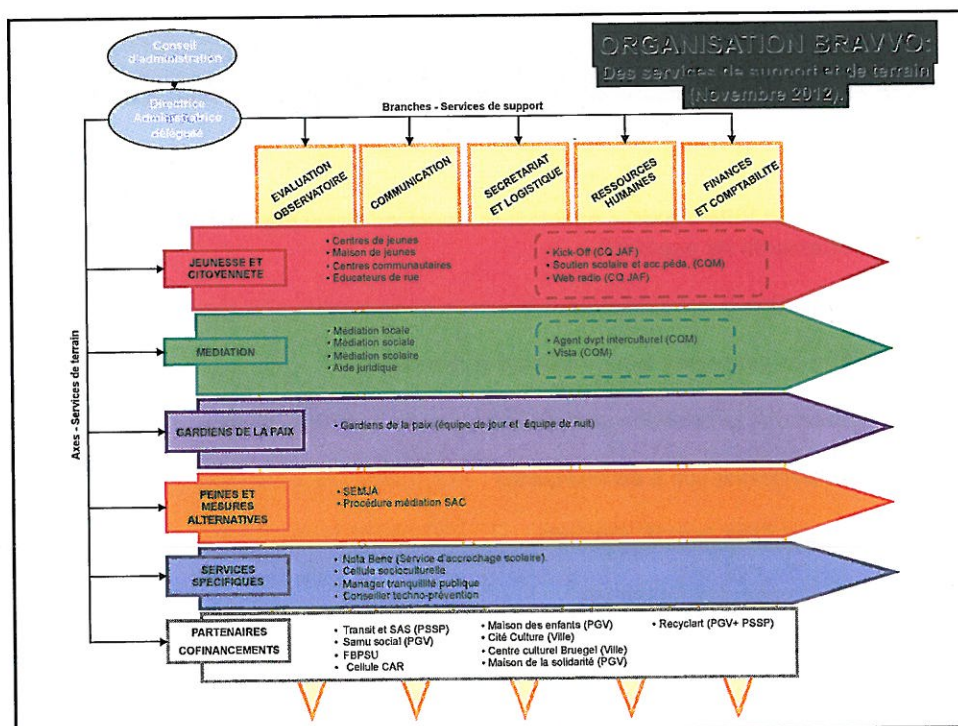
ORGANISATION BRAVVO:
Des services de support et de terrain
(Novembre 2012).

Conseil d'administration

Direction Administratrice déléguée

Branches - Services de support

EVALUATION OBSERVATOIRE

COMMUNICATION

SECRETARIAT ET LOGISTIQUE

RESSOURCES HUMAINES

FINANCES ET COMPTABILITE

Axes - Services de terrain

JEUNESSE ET CITOYENNETE
• Centres de jeunes
• Maison de jeunes
• Centres communautaires
• Educateurs de rue
• Kick-Off (CQ JAF)
• Soutien scolaire et acc péda. (COM)
• Web radio (CQ JAF)

MEDIATION
• Médiation locale
• Médiation sociale
• Médiation scolaire
• Aide juridique
• Agent dvpt interculturel (COM)
• Vista (COM)

GARDIENS DE LA PAIX
• Gardiens de la paix (équipe de jour et équipe de nuit)

PEINES ET MESURES ALTERNATIVES
• SEMJA
• Procédure médiation SAC

SERVICES SPECIFIQUES
• Nota Bene (Service d'accrochage scolaire)
• Cellule socioculturelle
• Manager tranquillité publique
• Conseiller techno-prévention

PARTENAIRES COFINANCEMENTS
• Transit et SAS (PSSP)
• Samu social (PGV)
• FBPSU
• Cellule CAR
• Maison des enfants (PGV)
• Cité Culture (Ville)
• Centre culturel Bruegel (Ville)
• Maison de la solidarité (PGV)
• Recyclart (PGV+ PSSP)